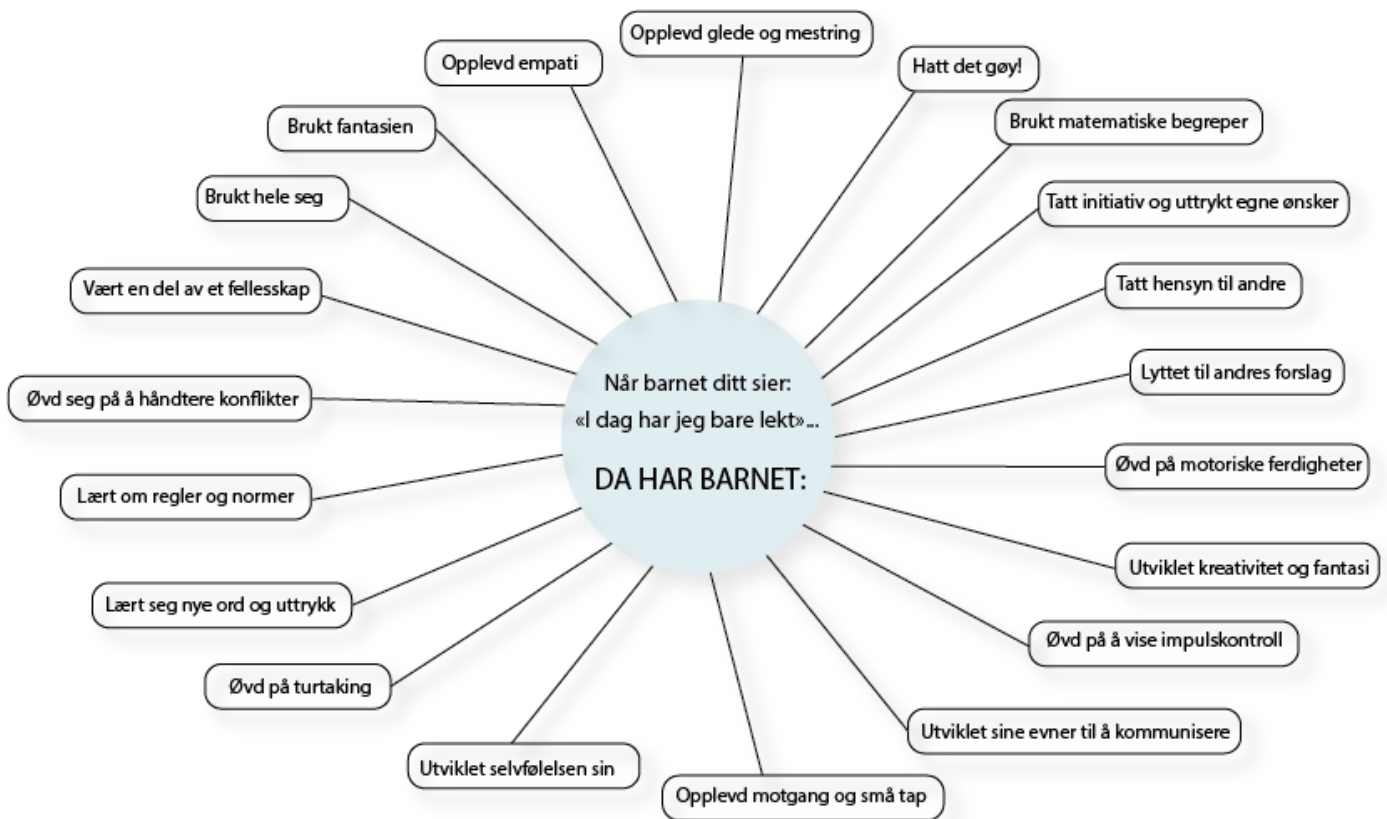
Når barnet ditt sier:
«I dag har jeg bare lekt»...

DA HAR BARNET:

Opplevd glede og mestring

Hatt det gøy!

Brukt matematiske begreper

Tatt initiativ og uttrykt egne ønsker

Tatt hensyn til andre

Lyttet til andres forslag

Øvd på motoriske ferdigheter

Utviklet kreativitet og fantasi

Øvd på å vise impulskontroll

Utviklet sine evner til å kommunisere

Opplevd motgang og små tap

Utviklet selvfølelsen sin

Øvd på turtaking

Lært seg nye ord og uttrykk

Lært om regler og normer

Øvd seg på å håndtere konflikter

Vært en del av et fellesskap

Brukt hele seg

Brukt fantasien

Opplevd empati